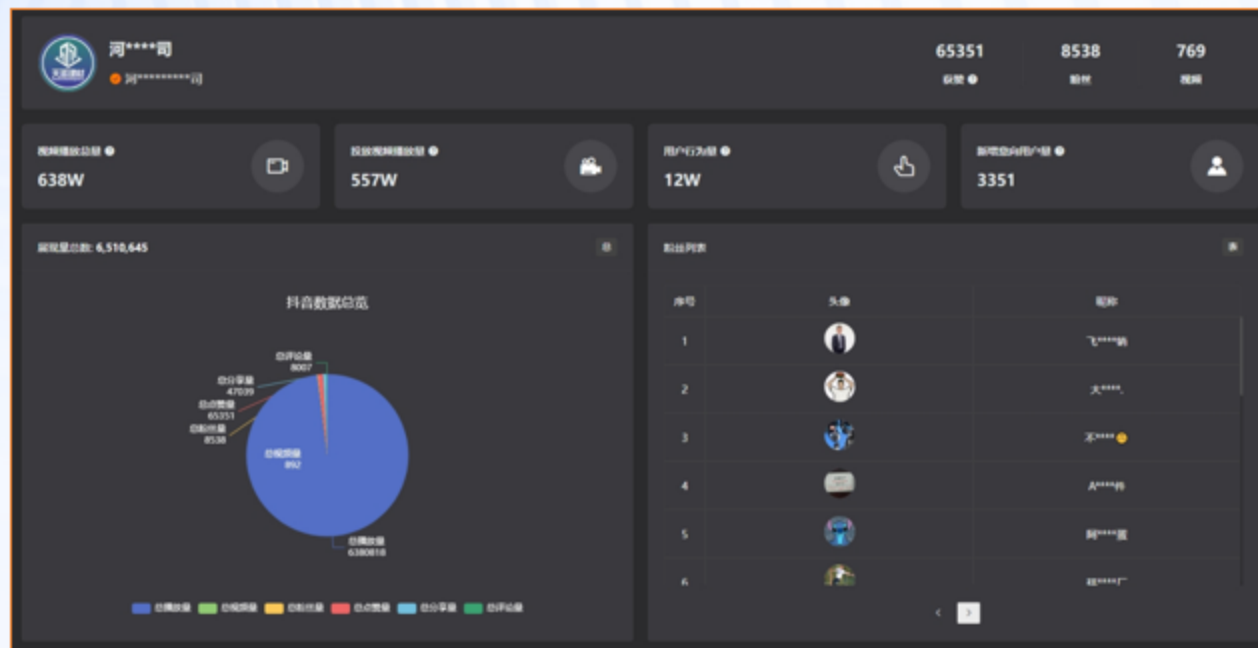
河****司
河*********司

65351
获赞

8538
粉丝

769
视频

视频播放总量
638W

投放视频播放量
557W

用户行为量
12W

新增意向用户量
3351

展现量总数: 6,510,645

抖音数据总览

总评论量
8007
总分享量
47039
总点赞量
65351
总粉丝量
8538
总视频量
892
总播放量
6380818

总播放量 总视频量 总粉丝量 总点赞量 总分享量 总评论量

粉丝列表

| 序号 | 头像 | 昵称 |
|---|---|---|
| 1 | | 飞****销 |
| 2 | | 大****. |
| 3 | | 不**** |
| 4 | | A****共 |
| 5 | | 阿****翼 |
| 6 | | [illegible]****厂 |